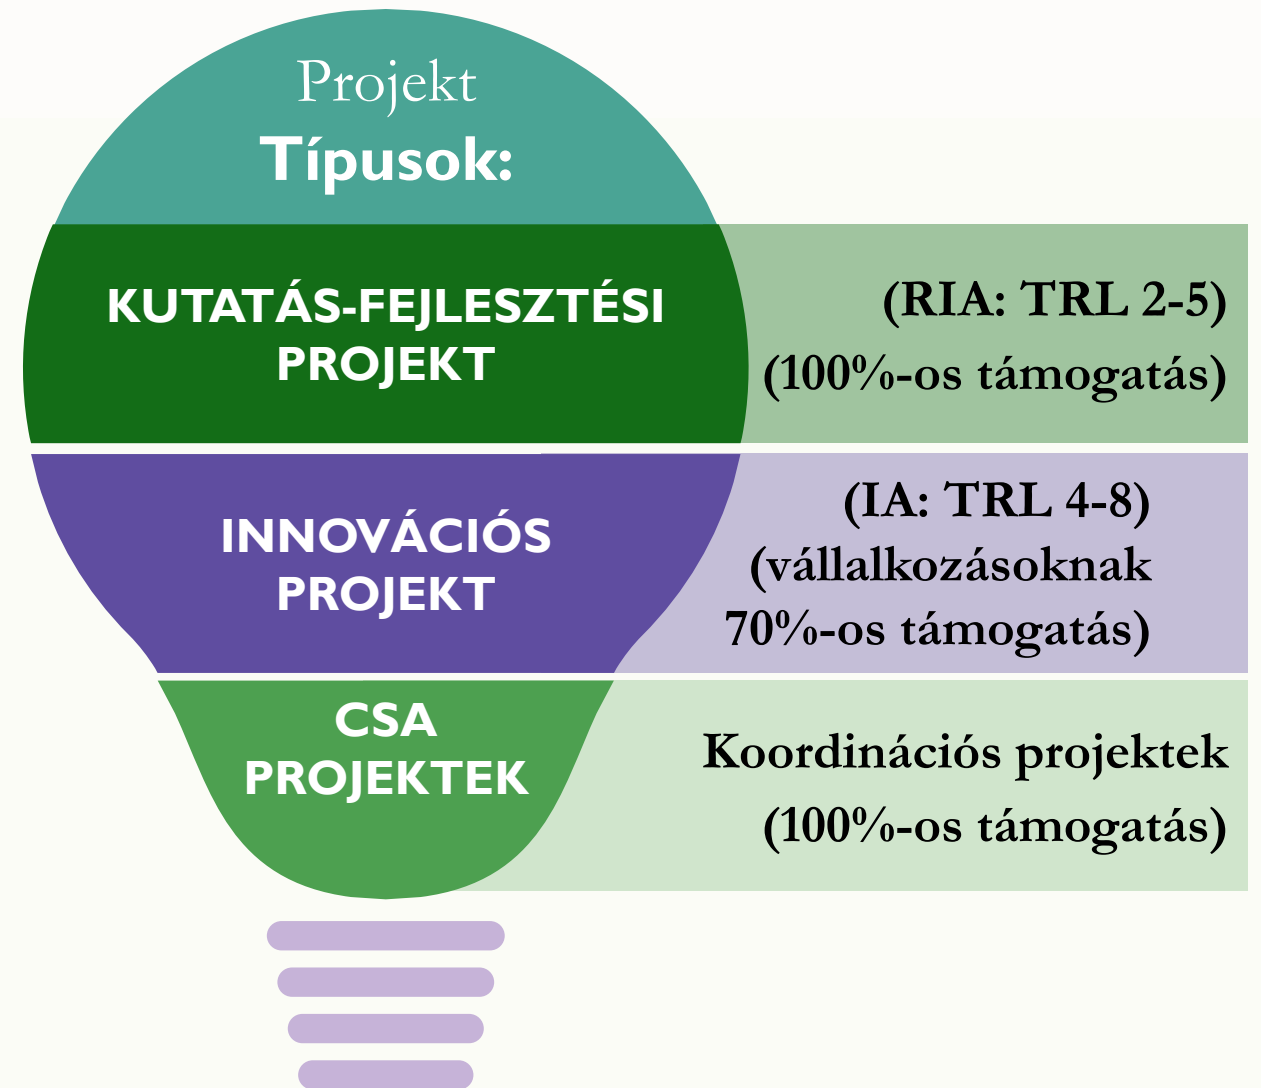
Projekt
Típusok:

KUTATÁS-FEJLESZTÉSI PROJEKT

(RIA: TRL 2-5)
(100%-os támogatás)

INNOVÁCIÓS PROJEKT

(IA: TRL 4-8)
(vállalkozásoknak
70%-os támogatás)

CSA PROJEKTEK

Koordinációs projektek
(100%-os támogatás)